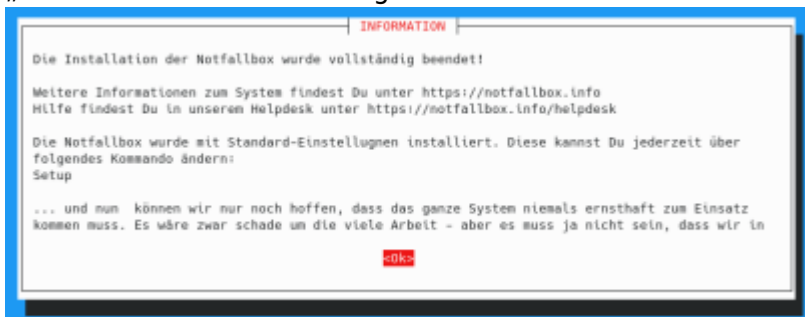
INFORMATION

Die Installation der Notfallbox wurde vollständig beendet!

Weitere Informationen zum System findest Du unter https://notfallbox.info
Hilfe findest Du in unserem Helpdesk unter https://notfallbox.info/helpdesk

Die Notfallbox wurde mit Standard-Einstellugnen installiert. Diese kannst Du jederzeit über folgendes Kommando ändern:
Setup

... und nun können wir nur noch hoffen, dass das ganze System niemals ernsthaft zum Einsatz kommen muss. Es wäre zwar schade um die viele Arbeit - aber es muss ja nicht sein, dass wir in

<Ok>